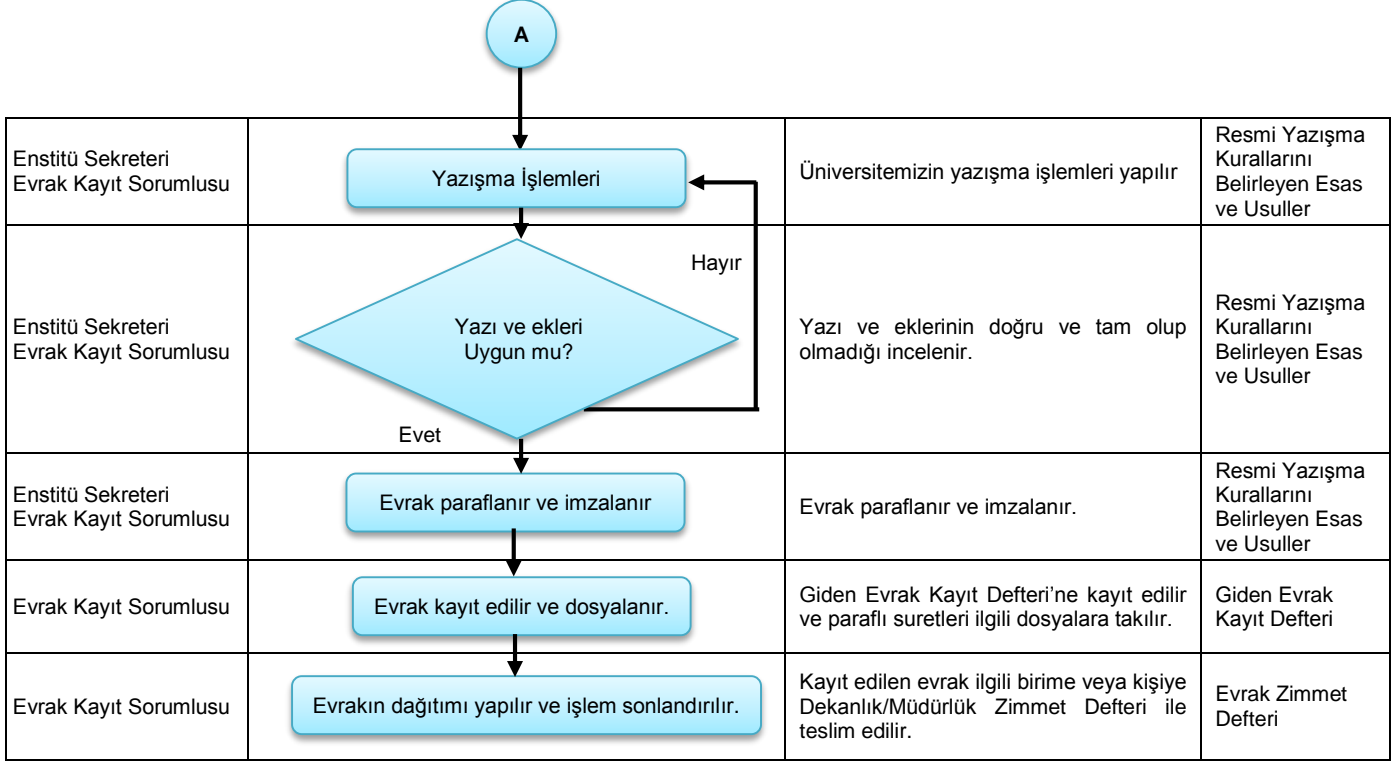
A

| | | | |
|---|---|---|---|
| Enstitü Sekreteri Evrak Kayıt Sorumlusu | Yazışma İşlemleri | Üniversitemizin yazışma işlemleri yapılır | Resmi Yazışma Kurallarını Belirleyen Esas ve Usuller |
| Enstitü Sekreteri Evrak Kayıt Sorumlusu | Yazı ve ekleri Uygun mu? Hayır Evet | Yazı ve eklerinin doğru ve tam olup olmadığı incelenir. | Resmi Yazışma Kurallarını Belirleyen Esas ve Usuller |
| Enstitü Sekreteri Evrak Kayıt Sorumlusu | Evrak paraflanır ve imzalanır | Evrak paraflanır ve imzalanır. | Resmi Yazışma Kurallarını Belirleyen Esas ve Usuller |
| Evrak Kayıt Sorumlusu | Evrak kayıt edilir ve dosyalanır. | Giden Evrak Kayıt Defteri'ne kayıt edilir ve paraflı suretleri ilgili dosyalara takılır. | Giden Evrak Kayıt Defteri |
| Evrak Kayıt Sorumlusu | Evrakın dağıtımı yapılır ve işlem sonlandırılır. | Kayıt edilen evrak ilgili birime veya kişiye Dekanlık/Müdürlük Zimmet Defteri ile teslim edilir. | Evrak Zimmet Defteri |